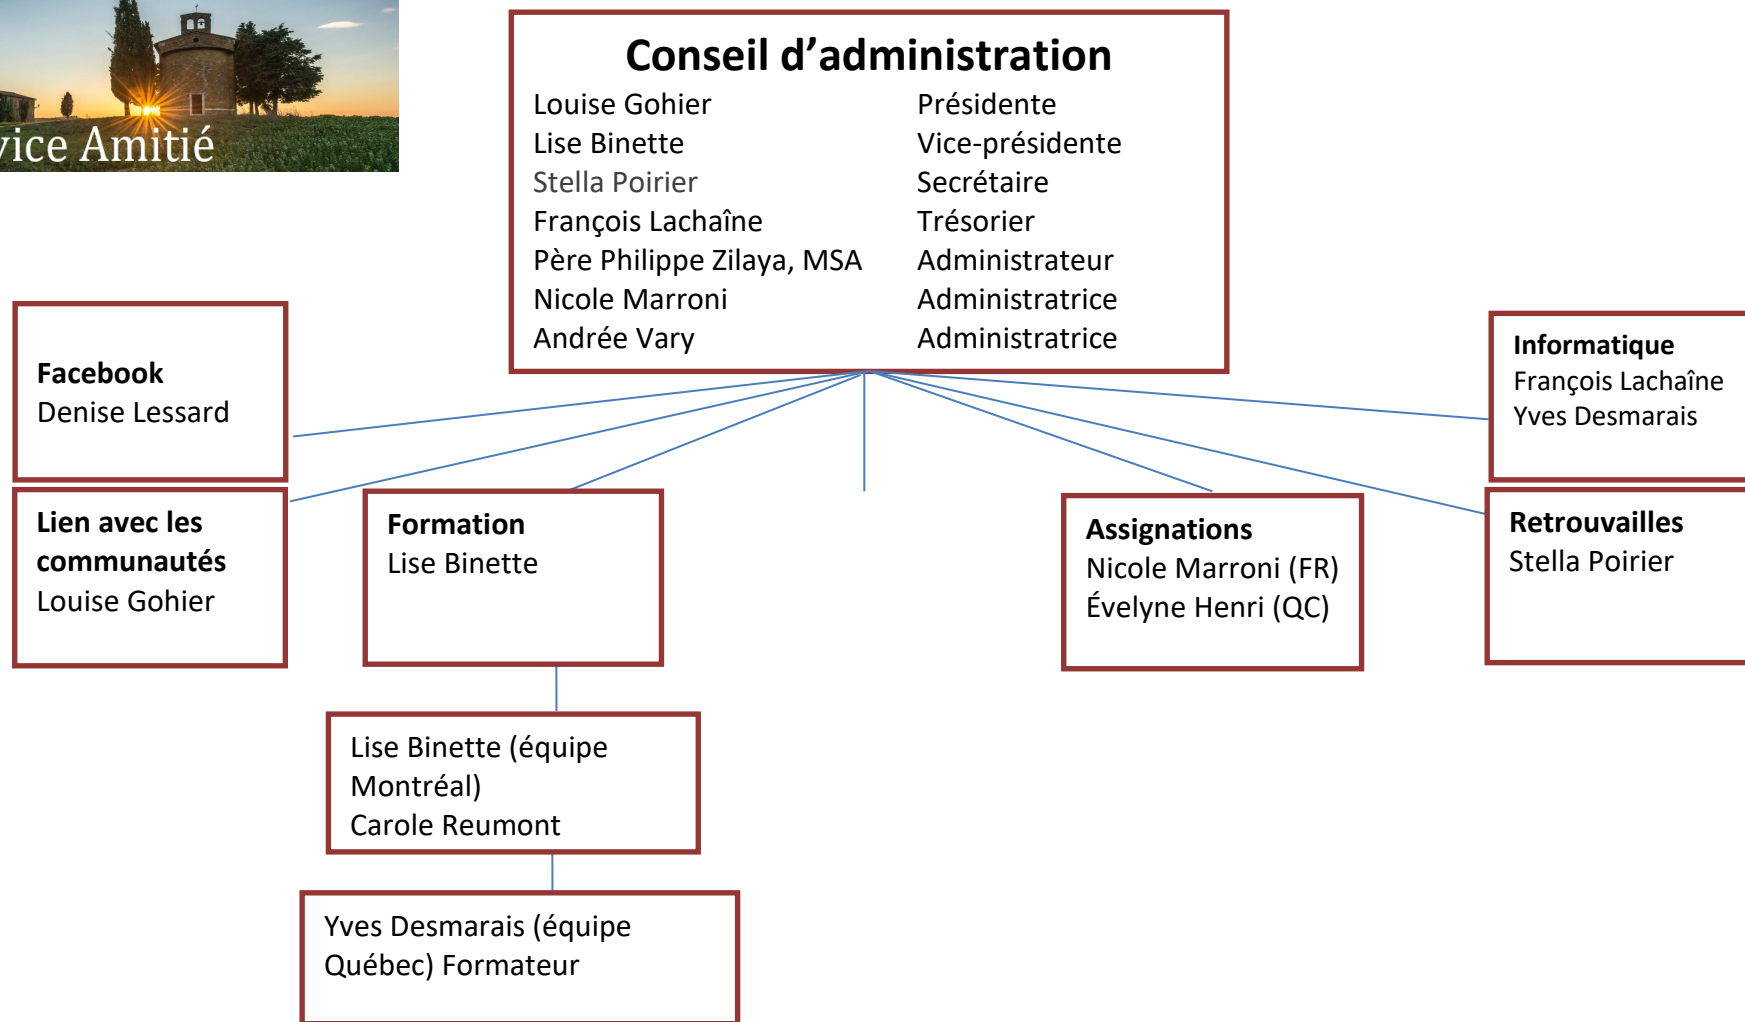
vice Amitié

Conseil d'administration

| | |
|---|---|
| Louise Gohier | Présidente |
| Lise Binette | Vice-présidente |
| Stella Poirier | Secrétaire |
| François Lachaîne | Trésorier |
| Père Philippe Zilaya, MSA | Administrateur |
| Nicole Marroni | Administratrice |
| Andrée Vary | Administratrice |

Facebook
Denise Lessard

Lien avec les communautés
Louise Gohier

Formation
Lise Binette

Lise Binette (équipe Montréal)
Carole Reumont

Yves Desmarais (équipe Québec) Formateur

Assignations
Nicole Marroni (FR)
Évelyne Henri (QC)

Informatique
François Lachaîne
Yves Desmarais

Retrouvailles
Stella Poirier